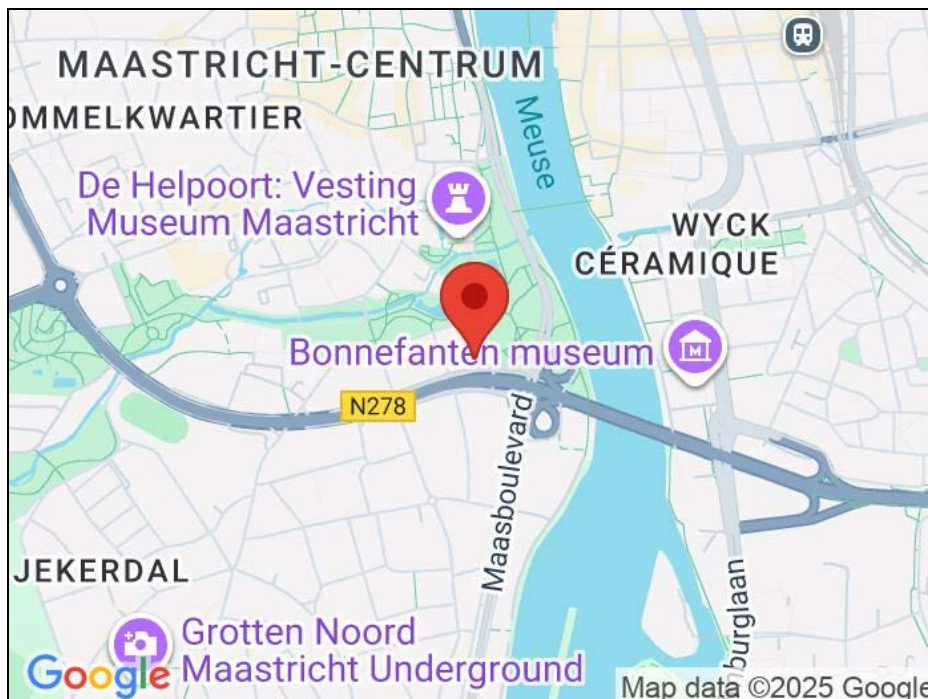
MAASTRICHT-CENTRUM
MMELKWARTIER
Meuse
De Helpoort: Vesting Museum Maastricht
WYCK CÉRAMIQUE
Bonnefanten museum
N278
Maasboulevard
JEKERDAL
burglaan
Grotten Noord Maastricht Underground
Google
Map data ©2025 Google